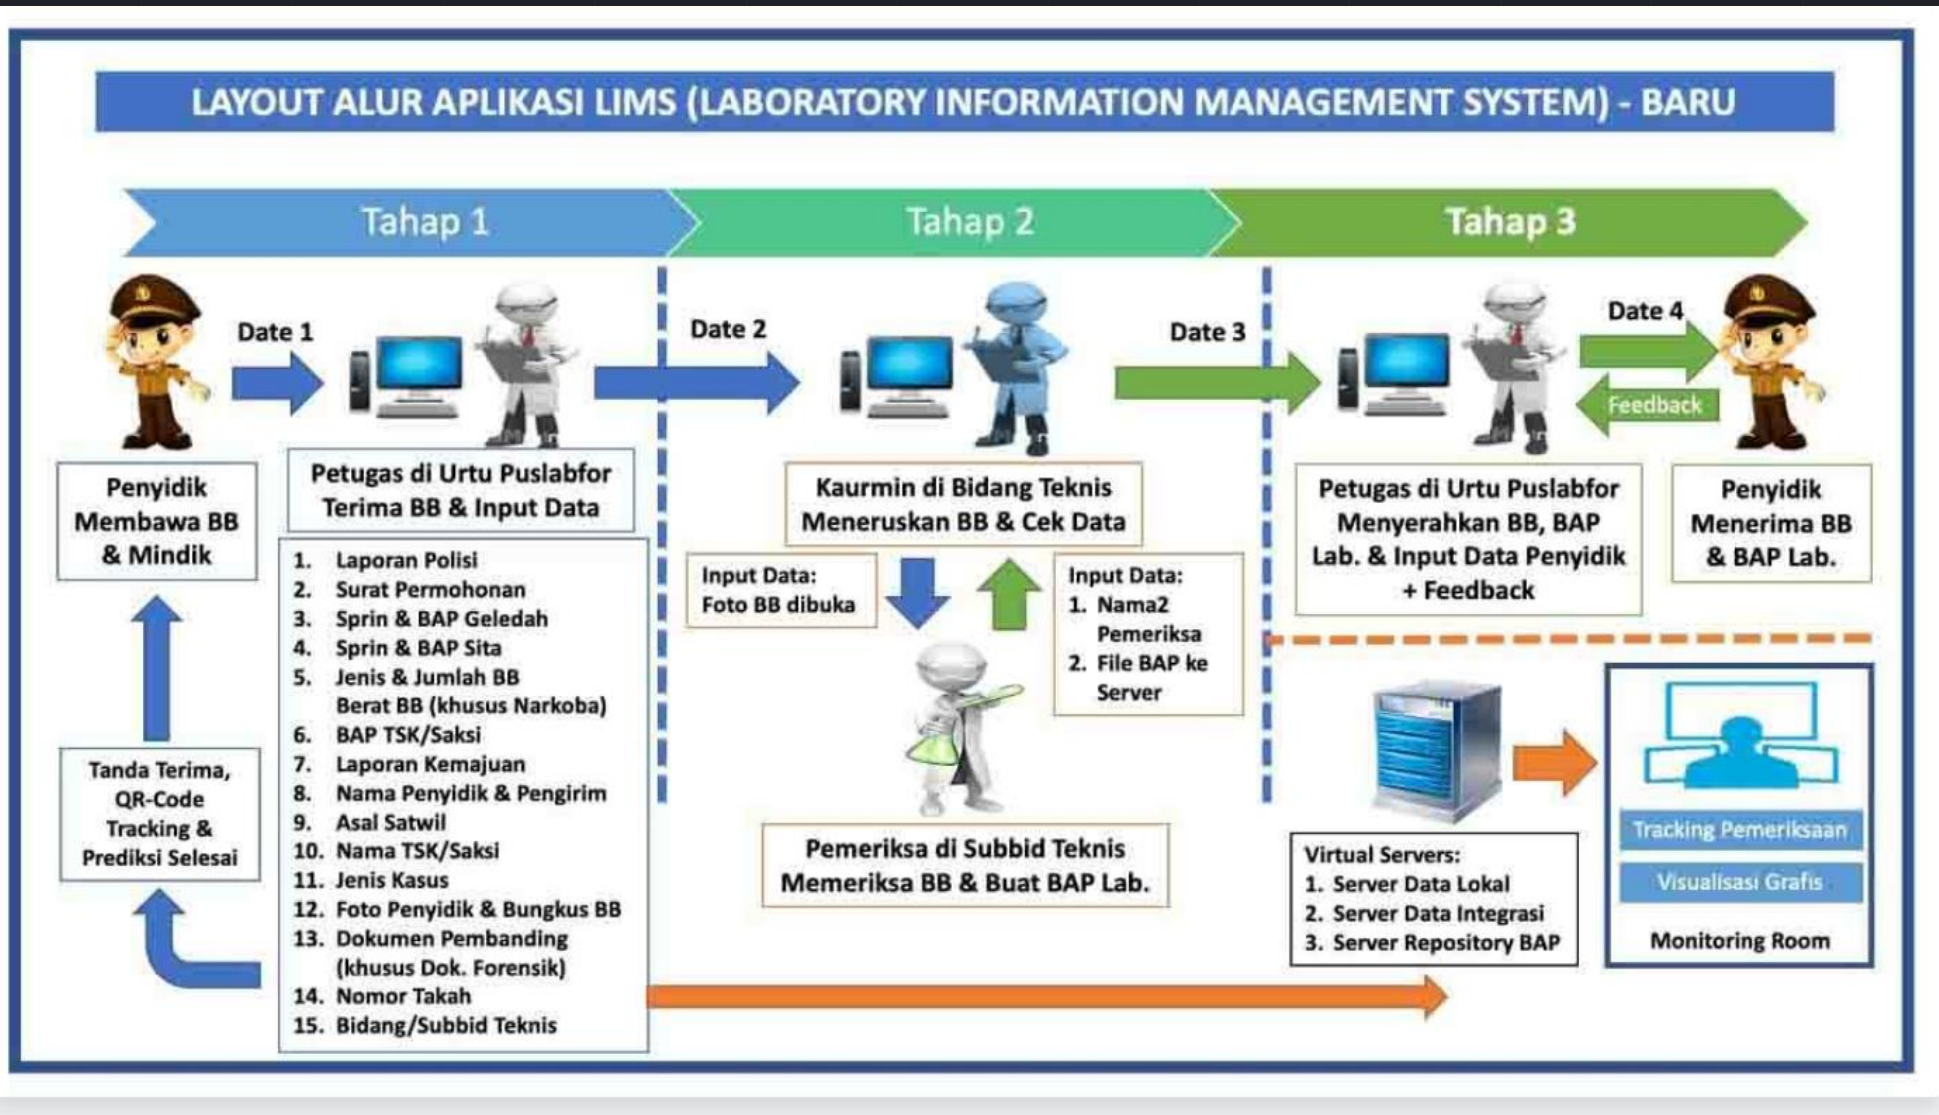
LAYOUT ALUR APLIKASI LIMS (LABORATORY INFORMATION MANAGEMENT SYSTEM) - BARU

Tahap 1

Tahap 2

Tahap 3

Date 1

Date 2

Date 3

Date 4

Feedback

Penyidik Membawa BB & Mindik

Petugas di Urtu Puslabfor Terima BB & Input Data

1. Laporan Polisi
2. Surat Permohonan
3. Sprin & BAP Geledah
4. Sprin & BAP Sita
5. Jenis & Jumlah BB Berat BB (khusus Narkoba)
6. BAP TSK/Saksi
7. Laporan Kemajuan
8. Nama Penyidik & Pengirim
9. Asal Satwil
10. Nama TSK/Saksi
11. Jenis Kasus
12. Foto Penyidik & Bungkus BB
13. Dokumen Pembanding (khusus Dok. Forensik)
14. Nomor Takah
15. Bidang/Subbid Teknis

Tanda Terima, QR-Code Tracking & Prediksi Selesai

Kaurmin di Bidang Teknis Meneruskan BB & Cek Data

Input Data:
Foto BB dibuka

Input Data:
1. Nama2 Pemeriksa
2. File BAP ke Server

Pemeriksa di Subbid Teknis Memeriksa BB & Buat BAP Lab.

Petugas di Urtu Puslabfor Menyerahkan BB, BAP Lab. & Input Data Penyidik + Feedback

Penyidik Menerima BB & BAP Lab.

Virtual Servers:
1. Server Data Lokal
2. Server Data Integrasi
3. Server Repository BAP

Tracking Pemeriksaan

Visualisasi Grafis

Monitoring Room